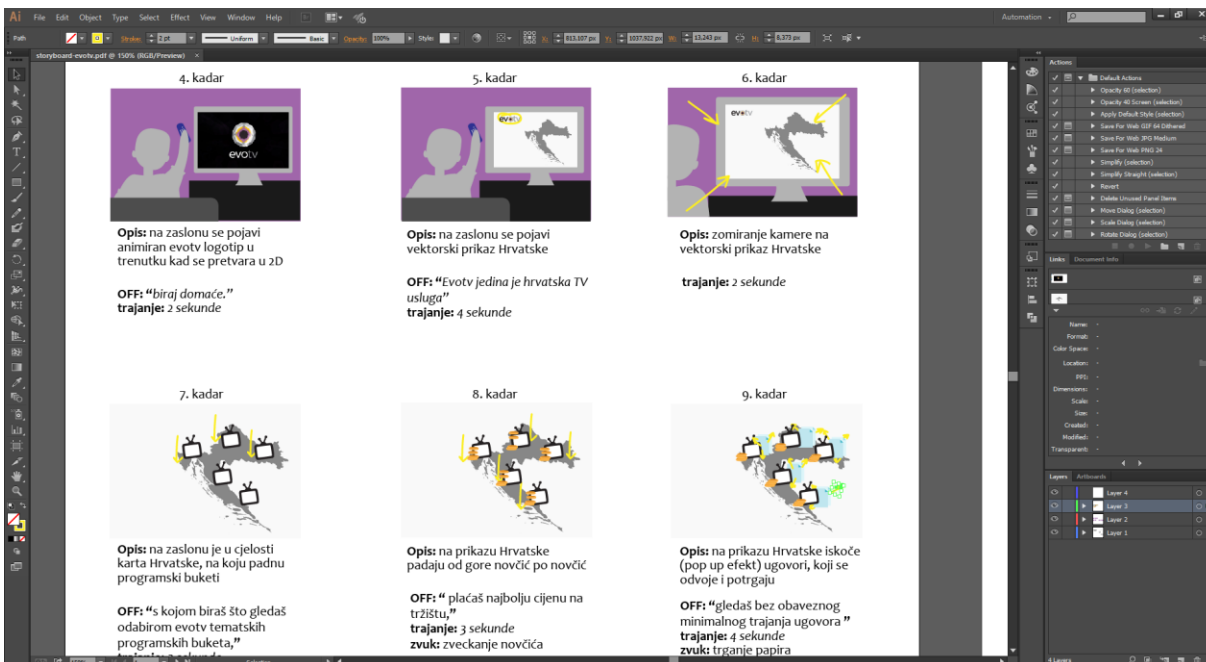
Ai File Edit Object Type Select Effect View Window Help

Automation

Path Stroke: 2 pt Uniform Basic Opacity: 100% Style: X: 813,107 px Y: 1037,922 px W: 13,243 px H: 8,373 px

storyboard-evotv.pdf @ 150% (RGB/Preview)

4. kadar

evotv

Opis: na zaslonu se pojavi animiran evotv logotip u trenutku kad se pretvara u 2D

OFF: "biraj domaće."
trajanje: 2 sekunde

5. kadar

evotv

Opis: na zaslonu se pojavi vektorski prikaz Hrvatske

OFF: "Evotv jedina je hrvatska TV usluga"
trajanje: 4 sekunde

6. kadar

evotv

Opis: zomiranje kamere na vektorski prikaz Hrvatske

trajanje: 2 sekunde

7. kadar

Opis: na zaslonu je u cjelosti karta Hrvatske, na koju padnu programski buketi

OFF: "s kojom biraš što gledaš odabirom evotv tematskih programskih buketa,"
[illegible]

8. kadar

Opis: na prikazu Hrvatske padaju od gore novčić po novčić

OFF: " plaćaš najbolju cijenu na tržištu,"
trajanje: 3 sekunde
zvuk: zveckanje novčića

9. kadar

Opis: na prikazu Hrvatske iskoče (pop up efekt) ugovori, koji se odvoje i potrgaju

OFF: "gledaš bez obaveznog minimalnog trajanja ugovora "
trajanje: 4 sekunde
zvuk: trganje papira

Actions
Default Actions
Opacity 60 (selection)
Opacity 40 Screen (selection)
Apply Default Style (selection)
Save For Web GIF 64 Dithered
Save For Web JPG Medium
Save For Web PNG 24
Simplify (selection)
Simplify Straight (selection)
Revert
Delete Unused Panel Items
Move Dialog (selection)
Scale Dialog (selection)
Rotate Dialog (selection)

Links Document Info

Name: -
Format: -
Color Space: -
Location: -
PPI: -
Dimensions: -
Scale: -
Size: -
Created: -
Modified: -
Transparent: -

Layers Artboards
Layer 4
Layer 3
Layer 2
Layer 1

4 Layers